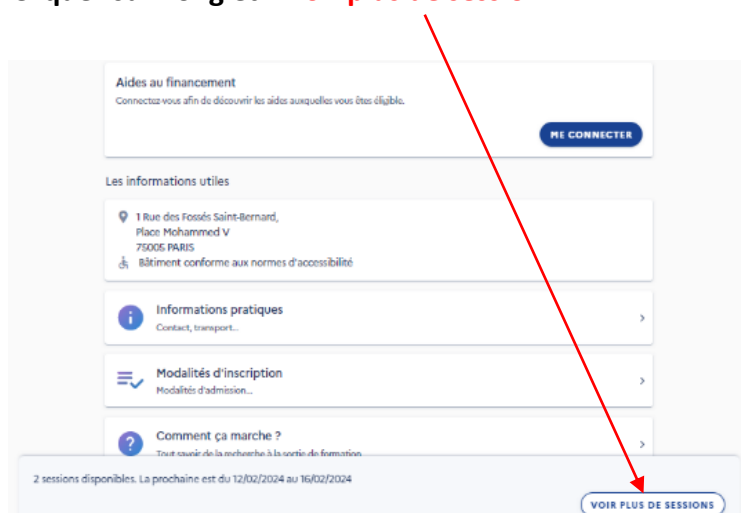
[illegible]

Aides au financement

Connectez-vous afin de découvrir les aides auxquelles vous êtes éligible.

ME CONNECTER

Les informations utiles

1 Rue des Fossés Saint-Bernard, Place Mohammed V 75005 PARIS

Bâtiment conforme aux normes d'accessibilité

Informations pratiques

Contact, transport...

Modalités d'inscription

Modalités d'admission...

Comment ça marche ?

Tout savoir de la recherche à la sortie de formation

2 sessions disponibles. La prochaine est du 12/02/2024 au 16/02/2024

VOIR PLUS DE SESSIONS